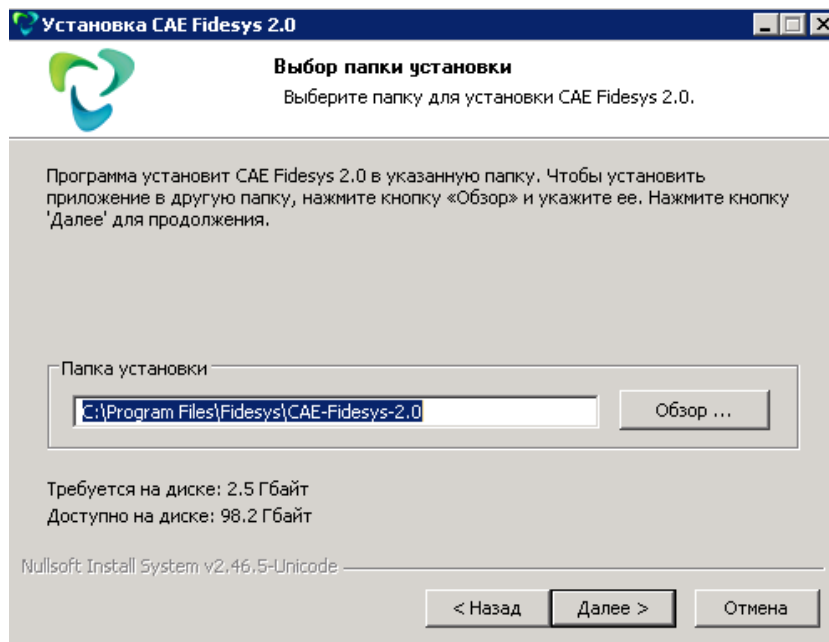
Установка CAE Fidesys 2.0

Выбор папки установки

Выберите папку для установки CAE Fidesys 2.0.

Программа установит CAE Fidesys 2.0 в указанную папку. Чтобы установить приложение в другую папку, нажмите кнопку «Обзор» и укажите ее. Нажмите кнопку 'Далее' для продолжения.

Папка установки

C:\Program Files\Fidesys\CAE-Fidesys-2.0

Обзор ...

Требуется на диске: 2.5 Гбайт
Доступно на диске: 98.2 Гбайт

Nullsoft Install System v2.46.5-Unicode

< Назад
Далее >
Отмена